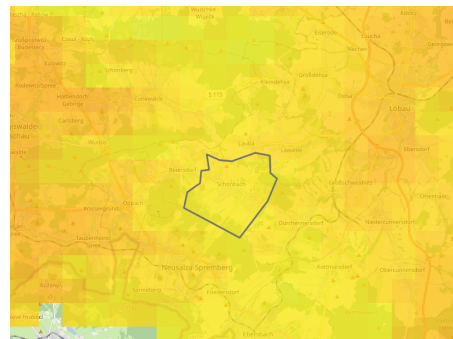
Weifser Wisele
Kittlitz
Eiserode
Lauba
Sohland
Cunewalde
Großdehsa
Löbau
Kottmar
Beiersdorf
Schönbach
Lawalde
Ebersdorf
Oppach
Dürrhennersdorf
Niedercunnersdorf
Neusalza-Spremberg
Rosenhain
Obercunnersdorf
Friedersdorf
Ebersbach
S112